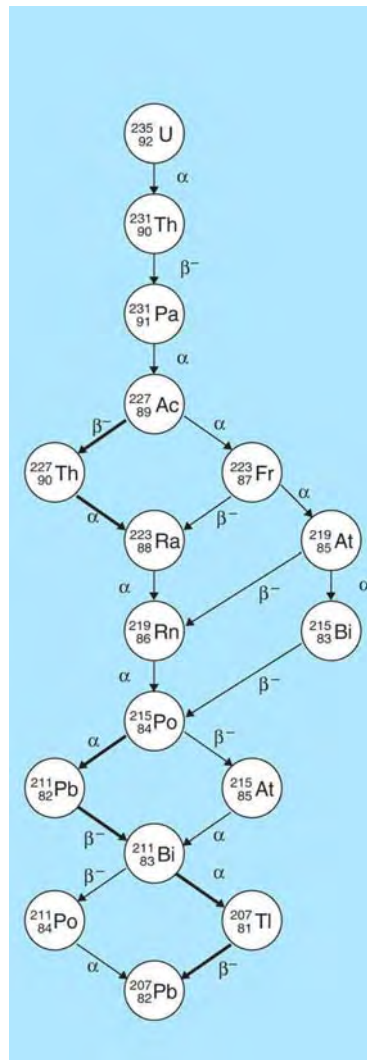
$^{235}_{92}U$
$\alpha$
$^{231}_{90}Th$
$\beta^-$
$^{231}_{91}Pa$
$\alpha$
$^{227}_{89}Ac$
$\beta^-$
$\alpha$
$^{227}_{90}Th$
$^{223}_{87}Fr$
$\alpha$
$\alpha$
$\beta^-$
$^{223}_{88}Ra$
$^{219}_{85}At$
$\alpha$
$\beta^-$
$\alpha$
$^{219}_{86}Rn$
$^{215}_{83}Bi$
$\alpha$
$\beta^-$
$^{215}_{84}Po$
$\alpha$
$\beta^-$
$^{211}_{82}Pb$
$^{215}_{85}At$
$\beta^-$
$\alpha$
$^{211}_{83}Bi$
$\beta^-$
$\alpha$
$^{211}_{84}Po$
$^{207}_{81}Tl$
$\alpha$
$\beta^-$
$^{207}_{82}Pb$